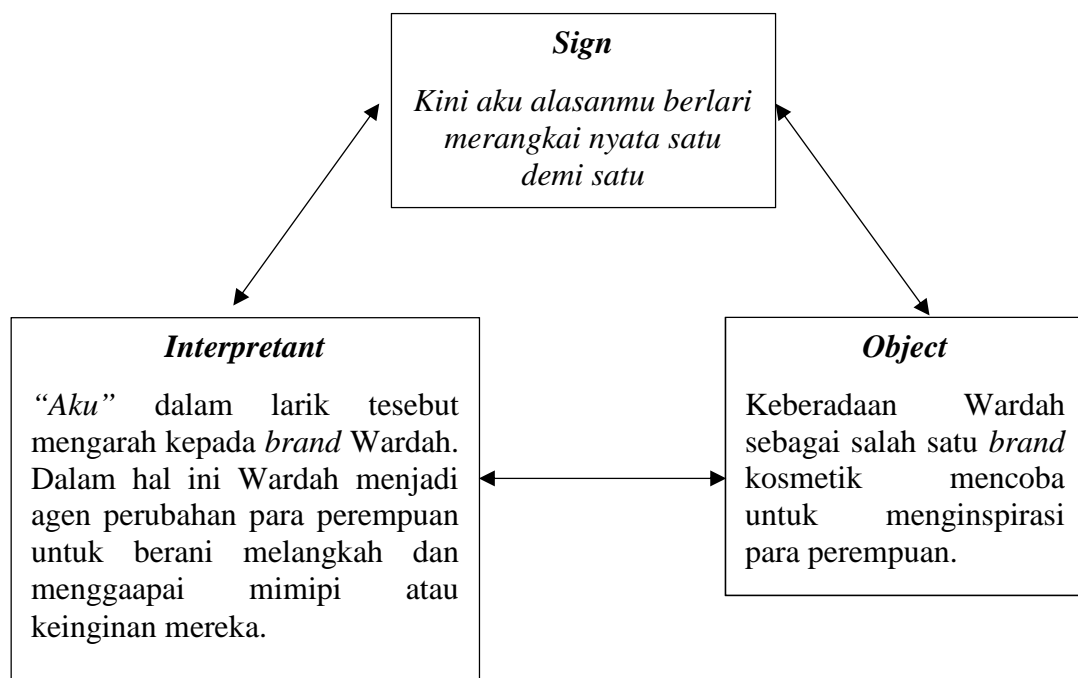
Sign

Kini aku alasanmu berlari merangkai nyata satu demi satu

Interpretant

"Aku" dalam larik tesebut mengarah kepada brand Wardah. Dalam hal ini Wardah menjadi agen perubahan para perempuan untuk berani melangkah dan menggaapai mimipi atau keinginan mereka.

Object

Keberadaan Wardah sebagai salah satu brand kosmetik mencoba untuk menginspirasi para perempuan.